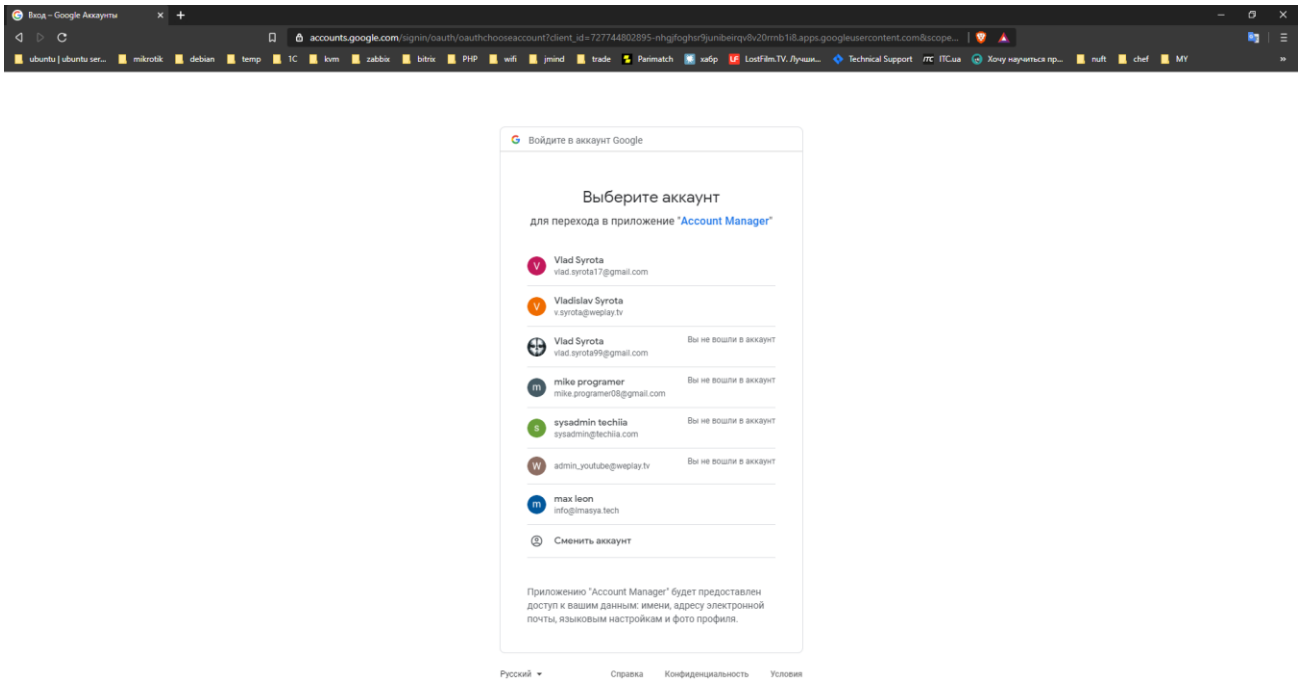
Вход – Google Аккаунты × +

accounts.google.com/signin/oauth/oauthchooseaccount?client_id=727744802895-nhgjfoghsr9junibeirqv8v20rmb1i8.apps.googleusercontent.com&scope...

ubuntu | ubuntu ser... mikrotik debian temp 1C kvm zabbix bitrix PHP wifi jmind trade Parimatch хабр LostFilm.TV. Лучши... Technical Support ITC.ua Хочу научиться пр... nuft chef MY

G Войдите в аккаунт Google

Выберите аккаунт

для перехода в приложение "Account Manager"

V Vlad Syrota
vlad.syrota17@gmail.com

V Vladislav Syrota
v.syrota@weplay.tv

Vlad Syrota
vlad.syrota99@gmail.com
Вы не вошли в аккаунт

m mike programer
mike.programer08@gmail.com
Вы не вошли в аккаунт

s sysadmin techiia
sysadmin@techiia.com
Вы не вошли в аккаунт

W admin_youtube@weplay.tv
Вы не вошли в аккаунт

m max leon
info@imasya.tech

Сменить аккаунт

Приложению "Account Manager" будет предоставлен доступ к вашим данным: имени, адресу электронной почты, языковым настройкам и фото профиля.

Русский ▾ Справка Конфиденциальность Условия